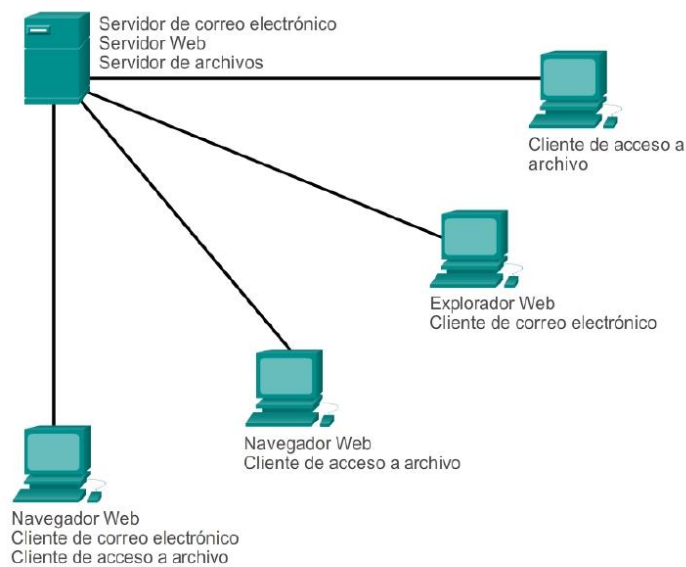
Servidor de correo electrónico
Servidor Web
Servidor de archivos

Cliente de acceso a archivo

Explorador Web
Cliente de correo electrónico

Navegador Web
Cliente de acceso a archivo

Navegador Web
Cliente de correo electrónico
Cliente de acceso a archivo